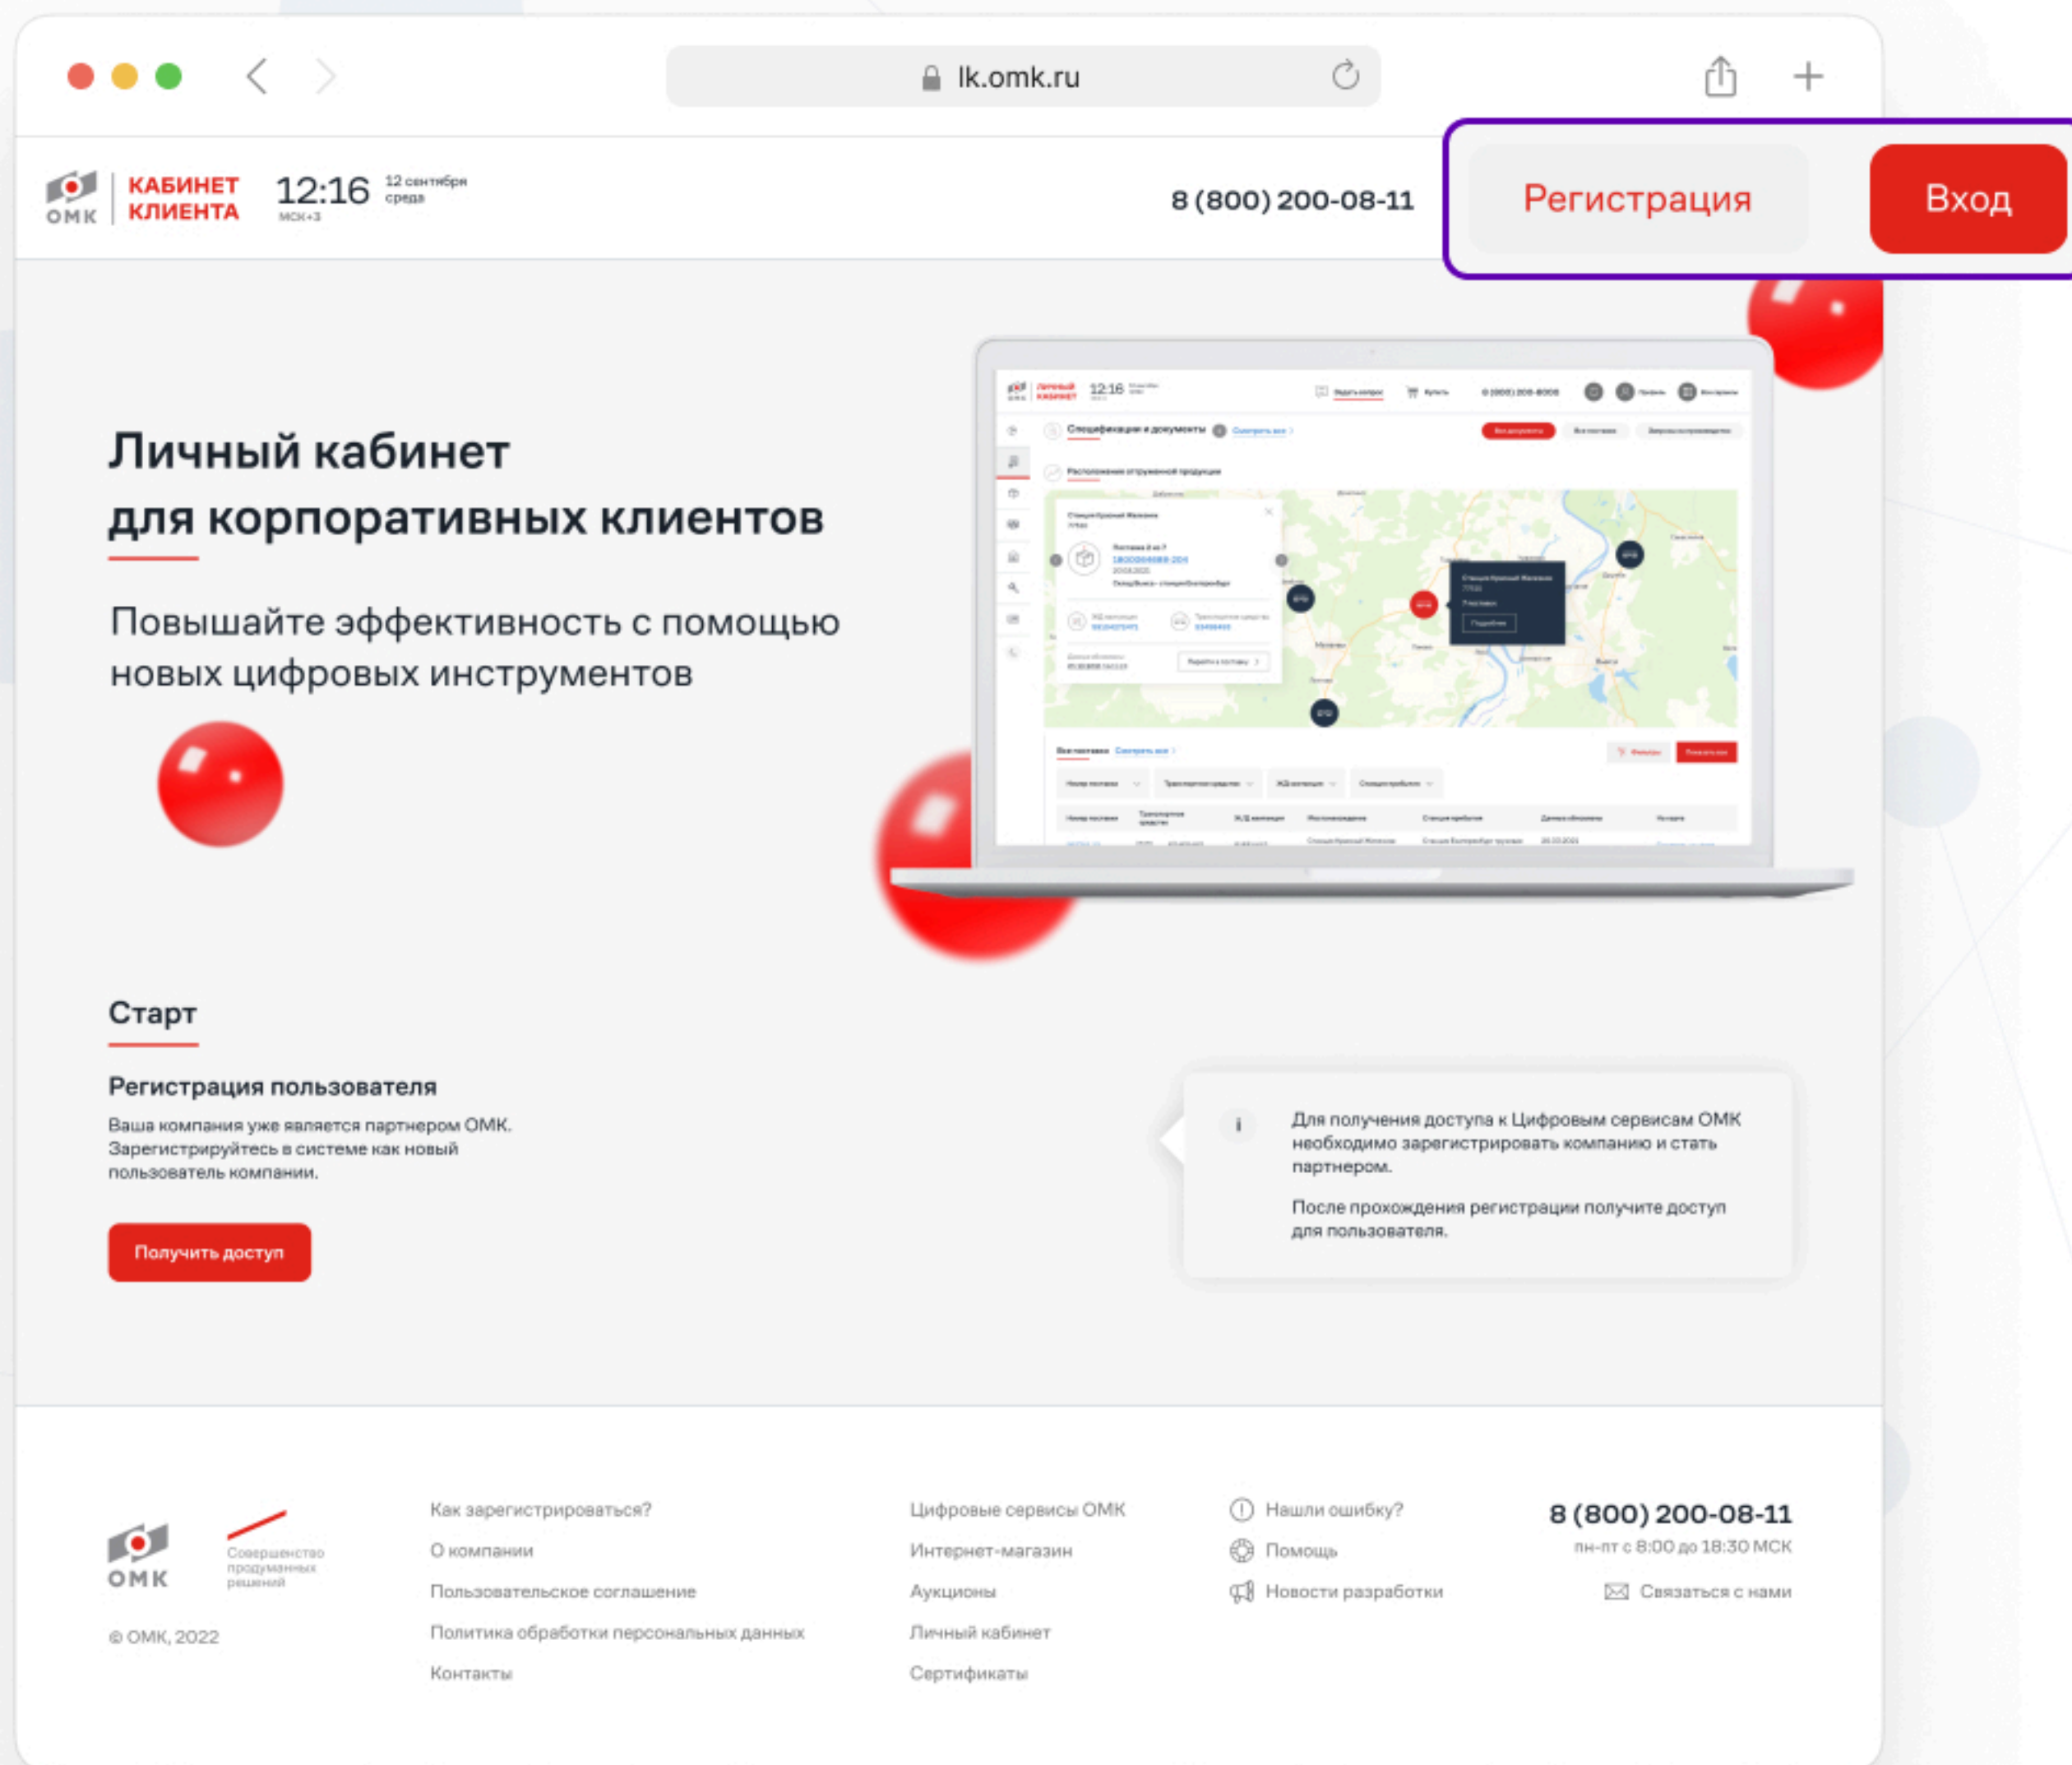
lk.omk.ru

ОМК КАБИНЕТ КЛИЕНТА 12:16 12 сентября среда МСК+3

8 (800) 200-08-11

Регистрация

Вход

Личный кабинет для корпоративных клиентов

Повышайте эффективность с помощью новых цифровых инструментов

Старт

Регистрация пользователя

Ваша компания уже является партнером ОМК. Зарегистрируйтесь в системе как новый пользователь компании.

Получить доступ

Для получения доступа к Цифровым сервисам ОМК необходимо зарегистрировать компанию и стать партнером.

После прохождения регистрации получите доступ для пользователя.

ОМК

Совершенство продуманных решений

© ОМК, 2022

Как зарегистрироваться?
О компании
Пользовательское соглашение
Политика обработки персональных данных
Контакты

Цифровые сервисы ОМК
Интернет-магазин
Аукционы
Личный кабинет
Сертификаты

Нашли ошибку?
Помощь
Новости разработки

8 (800) 200-08-11
пн-пт с 8:00 до 18:30 МСК
Связаться с нами